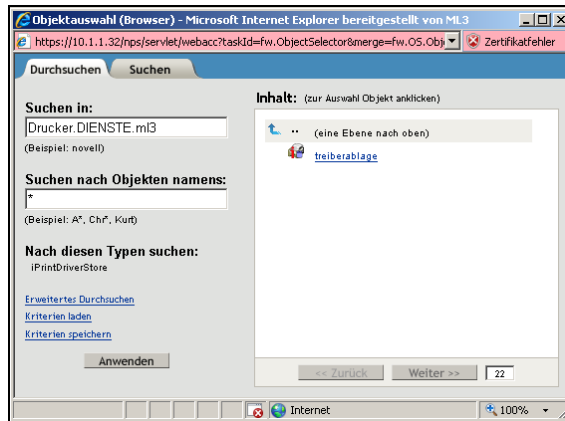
Objektauswahl (Browser) - Microsoft Internet Explorer bereitgestellt von ML3

https://10.1.1.32/nps/servlet/webacc?taskId=fw.ObjectSelector&merge=fw.OS.Obj

Zertifikatfehler

Durchsuchen | Suchen

Suchen in:

Drucker.DIENSTE.ml3

(Beispiel: novell)

Suchen nach Objekten namens:

*

(Beispiel: A*, Chr*, Kurt)

Nach diesen Typen suchen:

iPrintDriverStore

Erweitertes Durchsuchen

Kriterien laden

Kriterien speichern

Anwenden

Inhalt: (zur Auswahl Objekt anklicken)

.. (eine Ebene nach oben)

treiberablage

<< Zurück | Weiter >> | 22

Internet | 100%